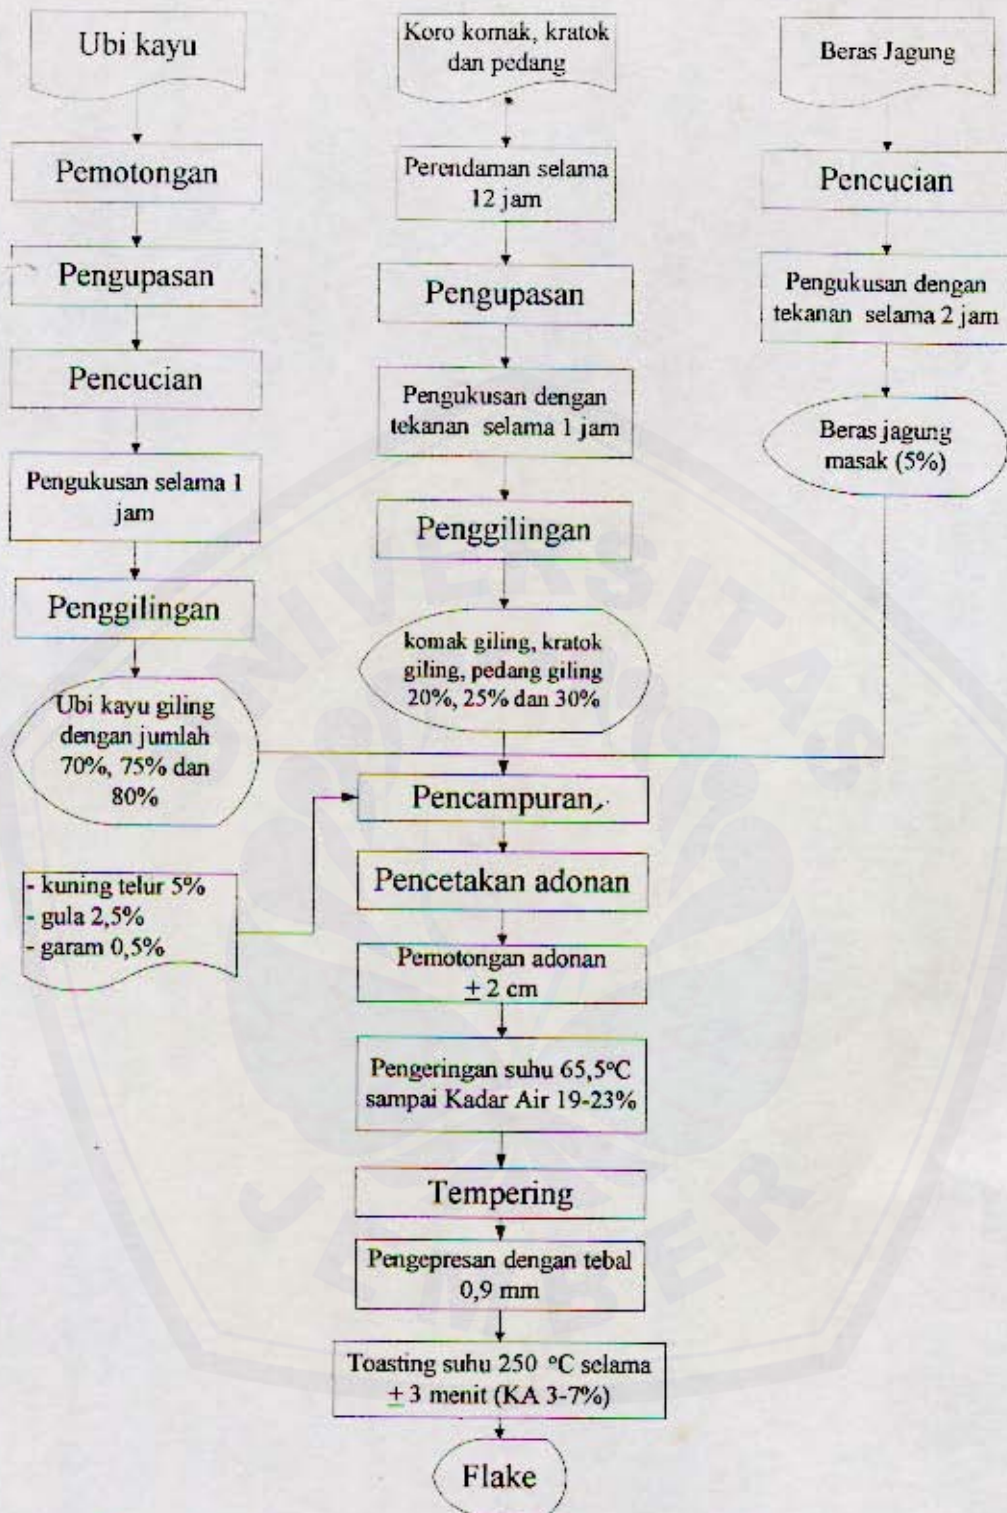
Ubi kayu

Pemotongan

Pengupasan

Pencucian

Pengukusan selama 1 jam

Penggilingan

Ubi kayu giling dengan jumlah 70%, 75% dan 80%

Koro komak, kratok dan pedang

Perendaman selama 12 jam

Pengupasan

Pengukusan dengan tekanan selama 1 jam

Penggilingan

komak giling, kratok giling, pedang giling 20%, 25% dan 30%

Beras Jagung

Pencucian

Pengukusan dengan tekanan selama 2 jam

Beras jagung masak (5%)

- kuning telur 5%
- gula 2,5%
- garam 0,5%

Pencampuran

Pencetakan adonan

Pemotongan adonan $\pm$ 2 cm

Pengeringan suhu 65,5°C sampai Kadar Air 19-23%

Tempering

Pengepresan dengan tebal 0,9 mm

Toasting suhu 250 °C selama $\pm$ 3 menit (KA 3-7%)

Flake